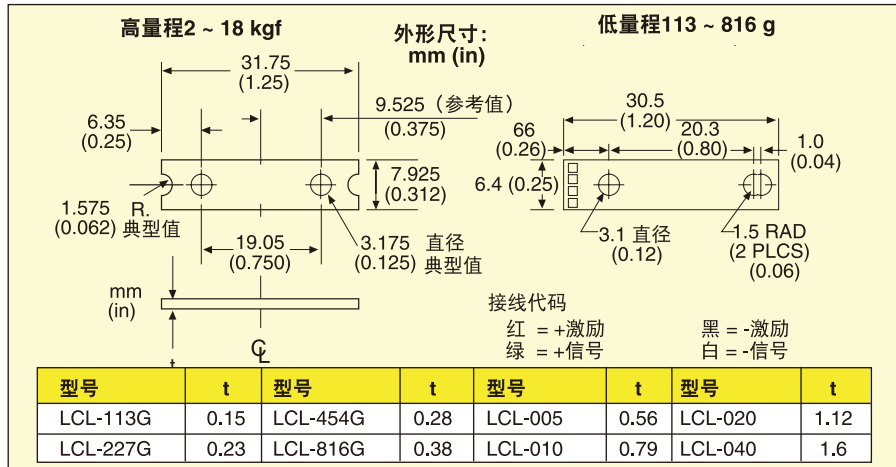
高量程2 ~ 18 kgf

外形尺寸：
mm (in)

低量程113 ~ 816 g

31.75
(1.25)

6.35
(0.25)

9.525（参考值）
(0.375)

7.925
(0.312)

1.575
(0.062)

R.
典型值

19.05
(0.750)

3.175 直径
(0.125) 典型值

mm
(in)

t

CL

30.5
(1.20)

66
(0.26)

20.3
(0.80)

1.0
(0.04)

6.4 (0.25)

3.1 直径
(0.12)

1.5 RAD
(2 PLCS)
(0.06)

接线代码
红 = +激励
绿 = +信号
黑 = -激励
白 = -信号

| 型号 | t | 型号 | t | 型号 | t | 型号 | t |
|---|---|---|---|---|---|---|---|
| LCL-113G | 0.15 | LCL-454G | 0.28 | LCL-005 | 0.56 | LCL-020 | 1.12 |
| LCL-227G | 0.23 | LCL-816G | 0.38 | LCL-010 | 0.79 | LCL-040 | 1.6 |